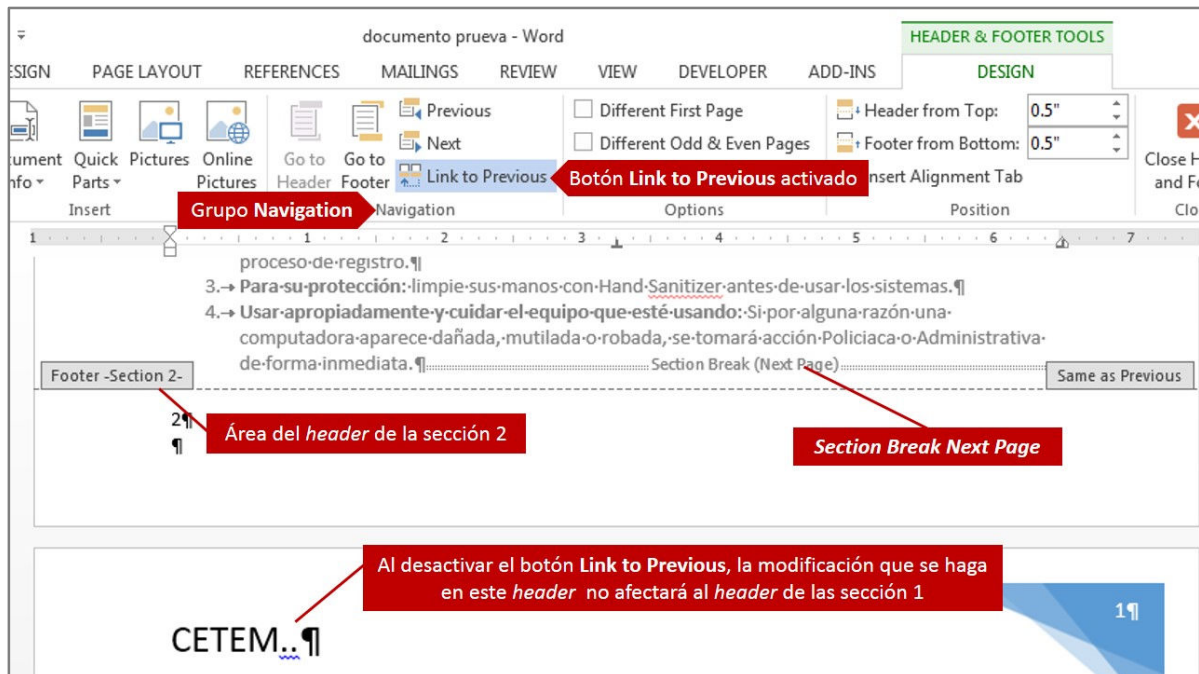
documento prueva - Word

HEADER & FOOTER TOOLS

ESIGN PAGE LAYOUT REFERENCES MAILINGS REVIEW VIEW DEVELOPER ADD-INS DESIGN

ument Info Quick Parts Pictures Online Pictures

Insert

Go to Header Go to Footer

Previous

Next

Link to Previous

Navigation

Different First Page

Different Odd & Even Pages

Options

Header from Top: 0.5"

Footer from Bottom: 0.5"

Insert Alignment Tab

Position

Close H and F

Clo

Botón **Link to Previous** activado

Grupo **Navigation**

proceso de registro.¶

3. **Para su protección:** limpie sus manos con Hand Sanitizer antes de usar los sistemas.¶

4. **Usar apropiadamente y cuidar el equipo que esté usando:** Si por alguna razón una computadora aparece dañada, mutilada o robada, se tomará acción Policiaca o Administrativa de forma inmediata.¶ Section Break (Next Page)

Footer -Section 2-

Same as Previous

2¶

¶

Área del *header* de la sección 2

*Section Break Next Page*

Al desactivar el botón **Link to Previous**, la modificación que se haga en este *header* no afectará al *header* de las sección 1

1¶

CETEM..¶